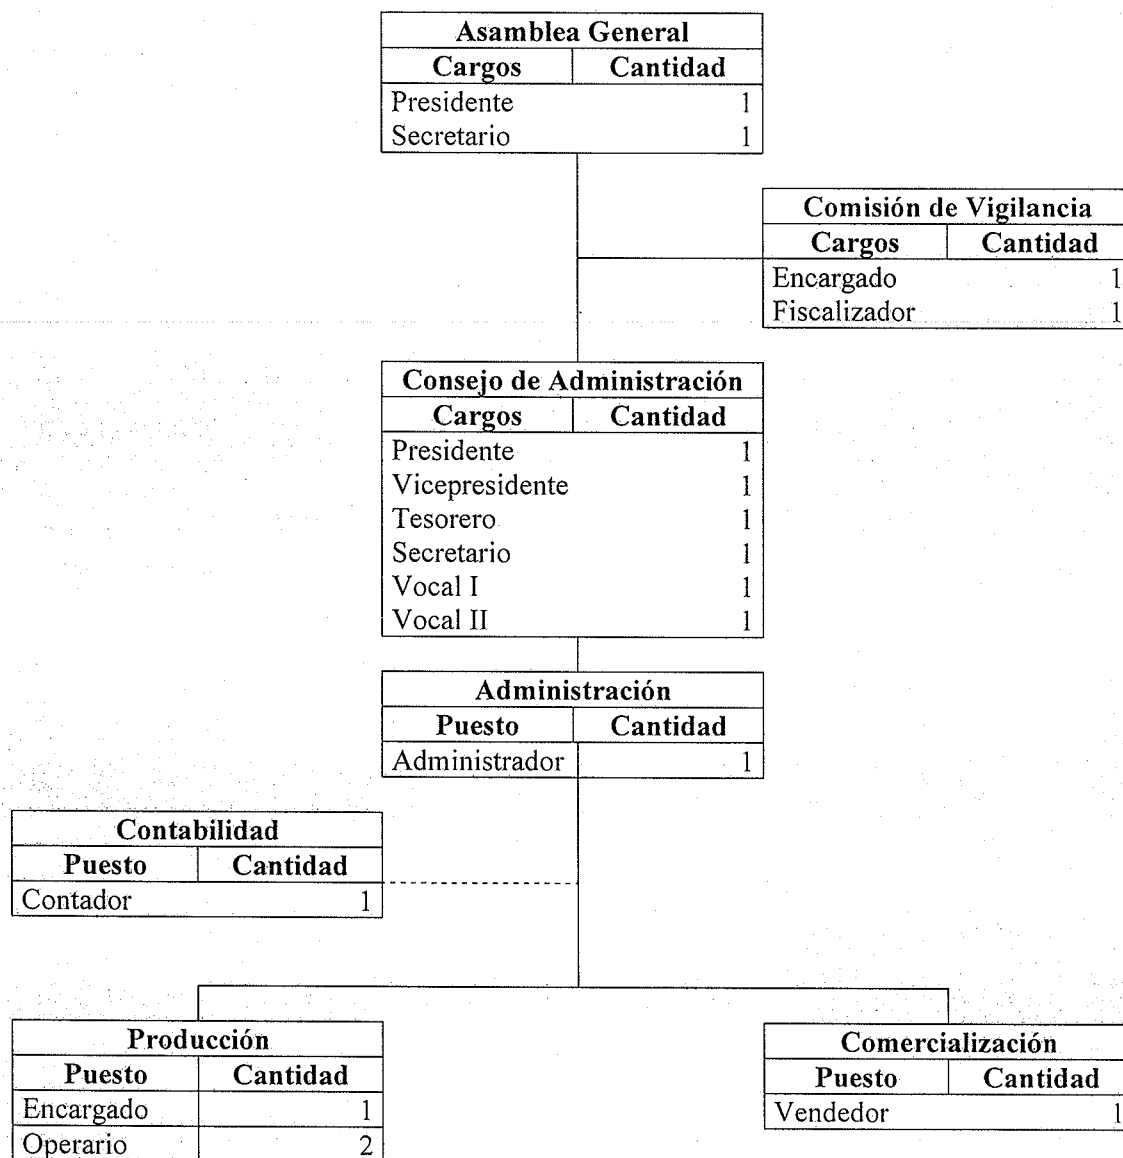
Asamblea General

| Cargos | Cantidad |
|---|---|
| Presidente | 1 |
| Secretario | 1 |

Comisión de Vigilancia

| Cargos | Cantidad |
|---|---|
| Encargado | 1 |
| Fiscalizador | 1 |

Consejo de Administración

| Cargos | Cantidad |
|---|---|
| Presidente | 1 |
| Vicepresidente | 1 |
| Tesorero | 1 |
| Secretario | 1 |
| Vocal I | 1 |
| Vocal II | 1 |

Administración

| Puesto | Cantidad |
|---|---|
| Administrador | 1 |

Contabilidad

| Puesto | Cantidad |
|---|---|
| Contador | 1 |

Producción

| Puesto | Cantidad |
|---|---|
| Encargado | 1 |
| Operario | 2 |

Comercialización

| Puesto | Cantidad |
|---|---|
| Vendedor | 1 |